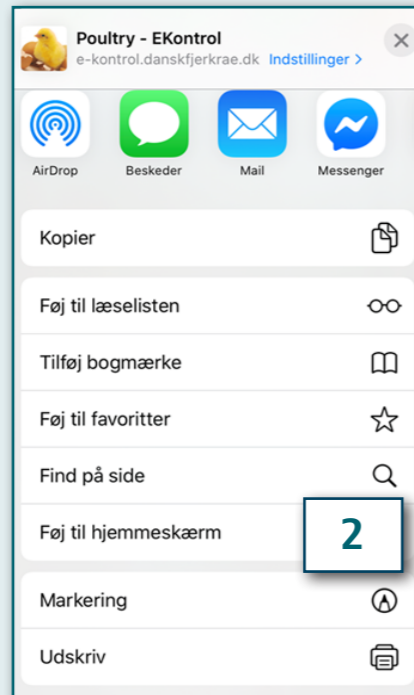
Poultry - EKontrol
e-kontrol.danskfjerkrae.dk Indstillinger >

AirDrop
Beskeder
Mail
Messenger

Kopier

Føj til læselisten
Tilføj bogmærke
Føj til favoritter
Find på side
Føj til hjemmeskærm

2

Markering
Udskriv